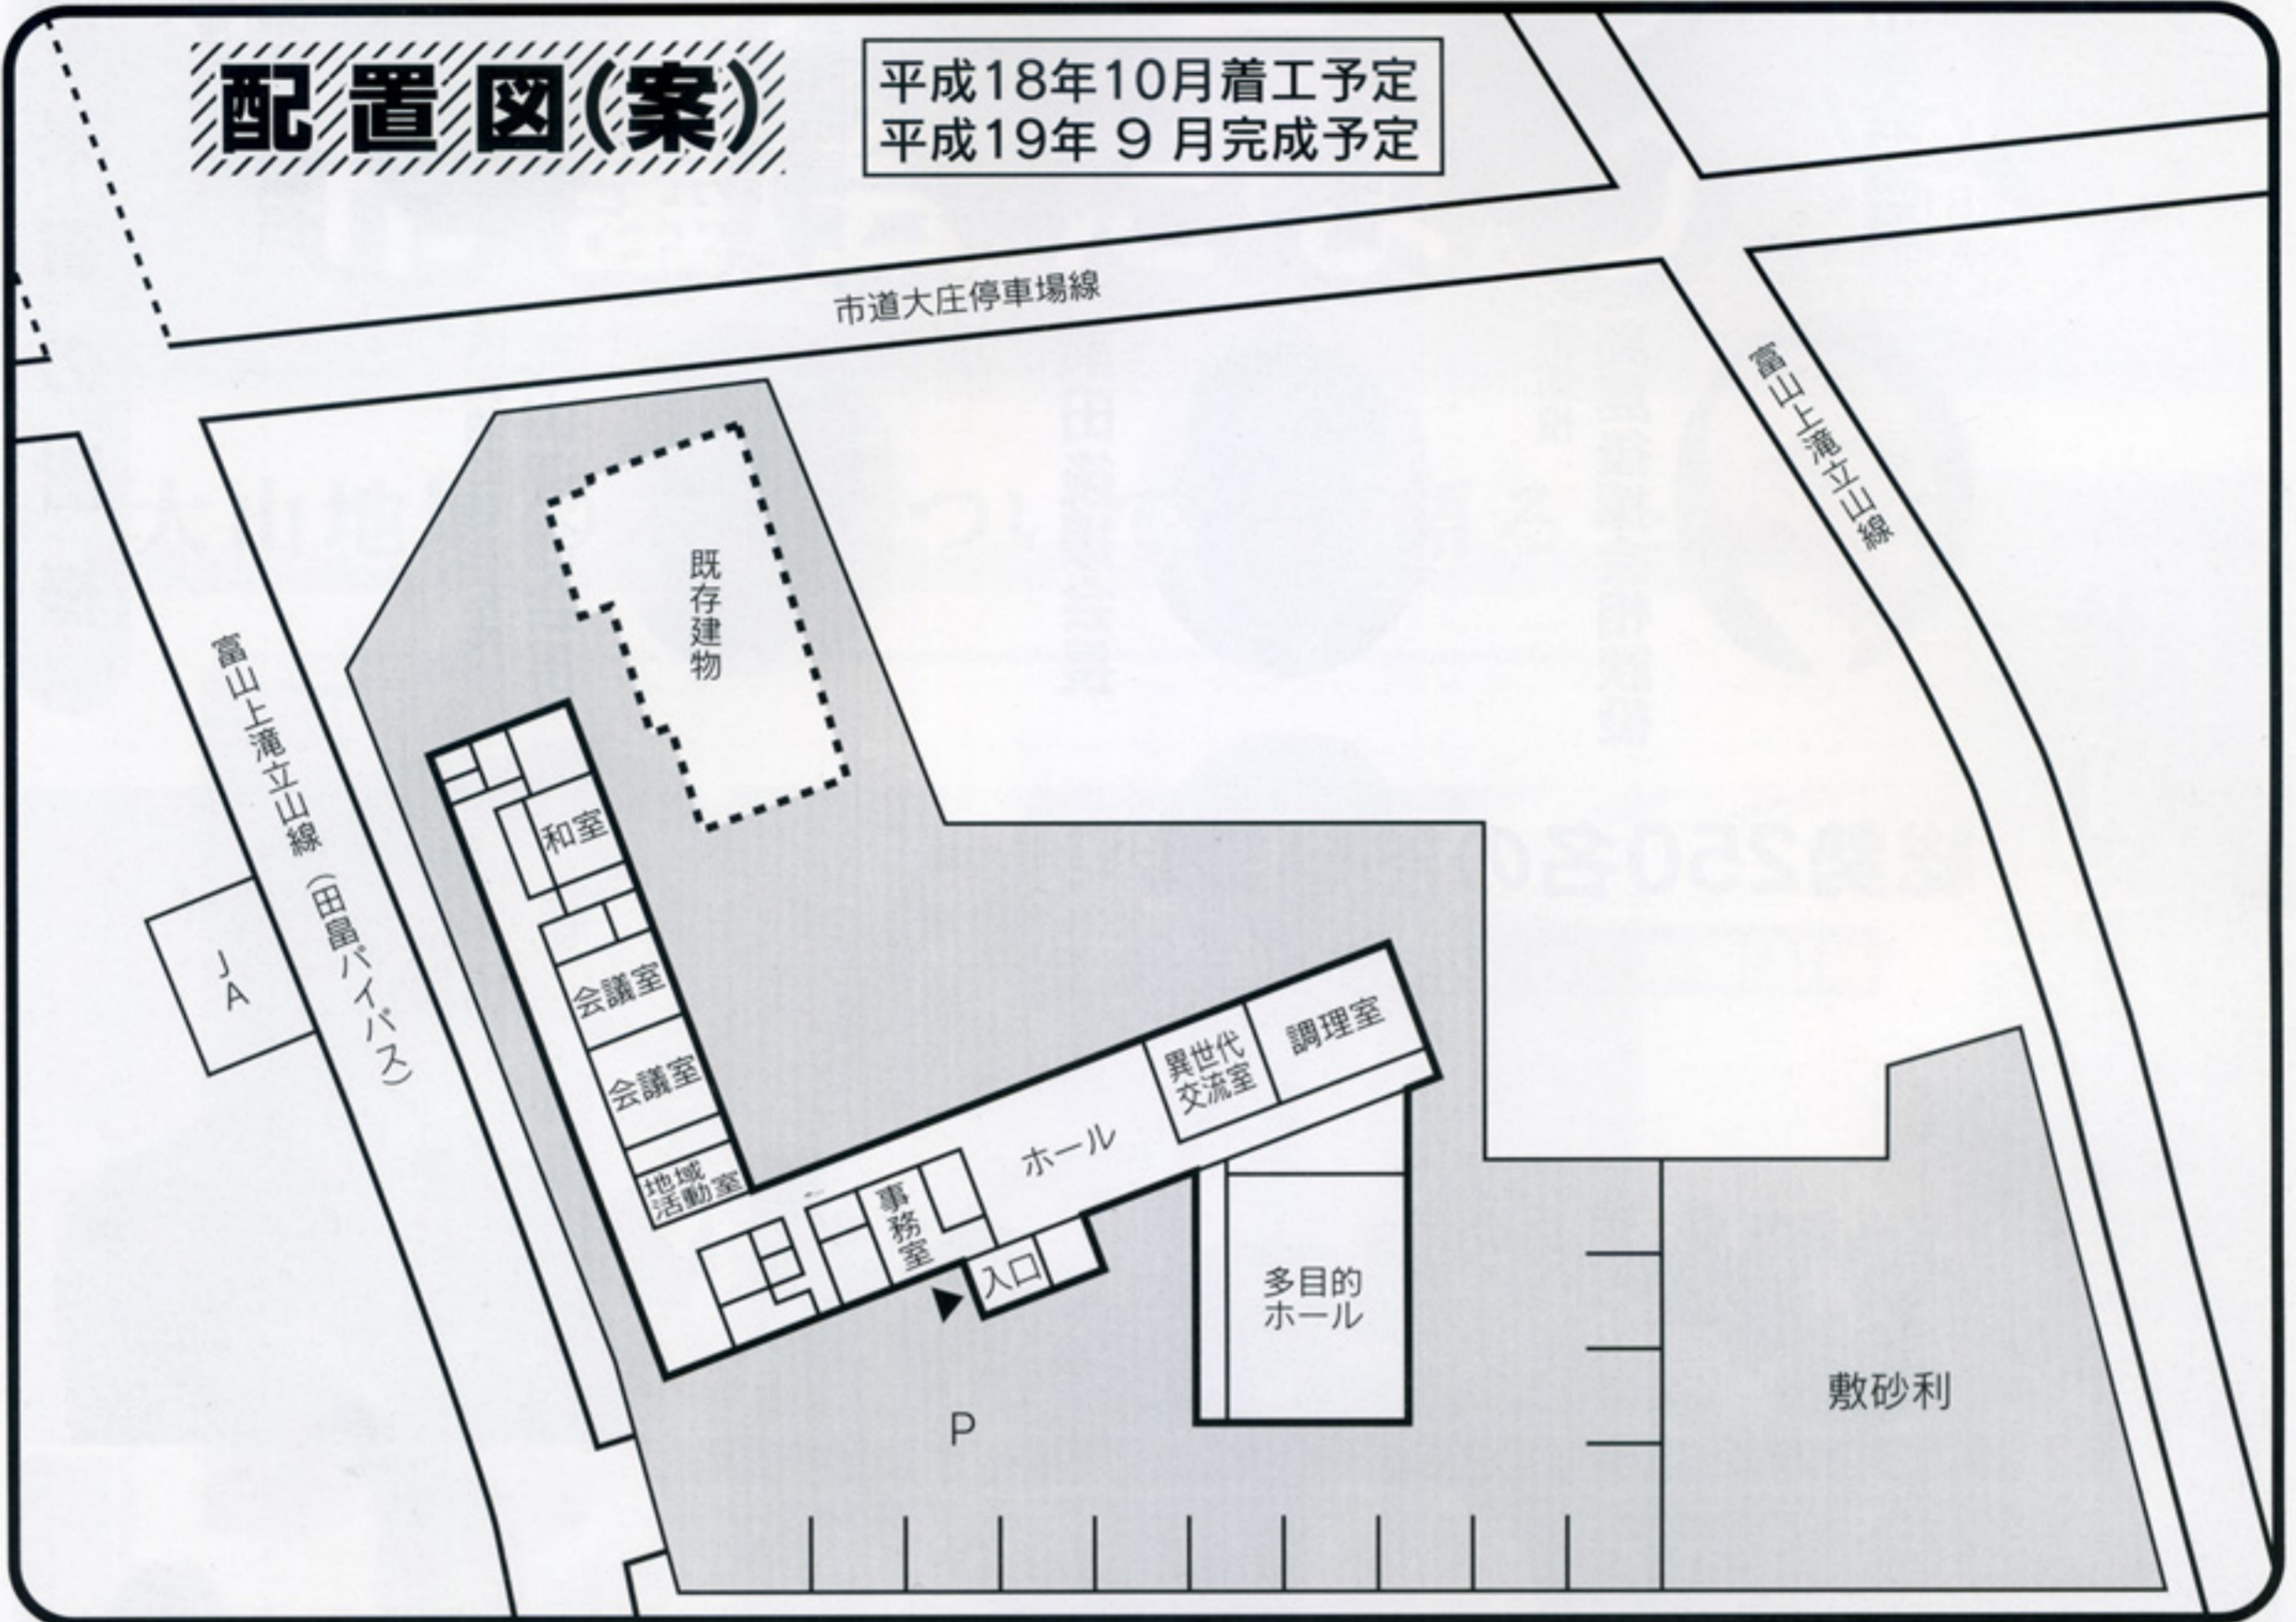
配置図(案)

平成18年10月着工予定
平成19年 9 月完成予定

市道大庄停車場線

富山上滝立山線

富山上滝立山線 (田畠バイパス)

JA

既存建物

和室

会議室

会議室

地域活動室

事務室

入口

ホール

異世代交流室

調理室

多目的ホール

P

敷砂利